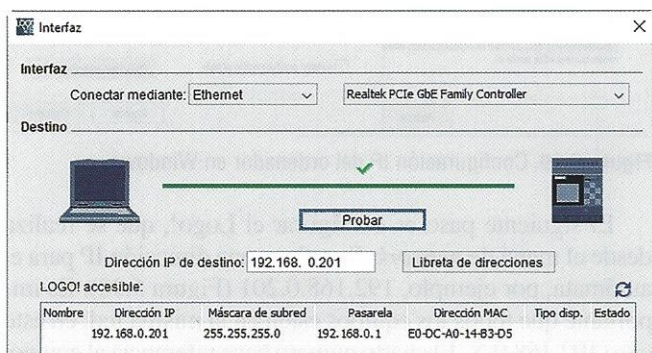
Interfaz

Interfaz

Conectar mediante: Ethernet

Realtek PCIe GbE Family Controller

Destino

Probar

Dirección IP de destino: 192.168. 0.201

Libreta de direcciones

LOGO! accesible:

| Nombre | Dirección IP | Máscara de subred | Pasarela | Dirección MAC | Tipo disp. | Estado |
|---|---|---|---|---|---|---|
| | 192.168.0.201 | 255.255.255.0 | 192.168.0.1 | E0-DC-A0-14-B3-D5 | | |